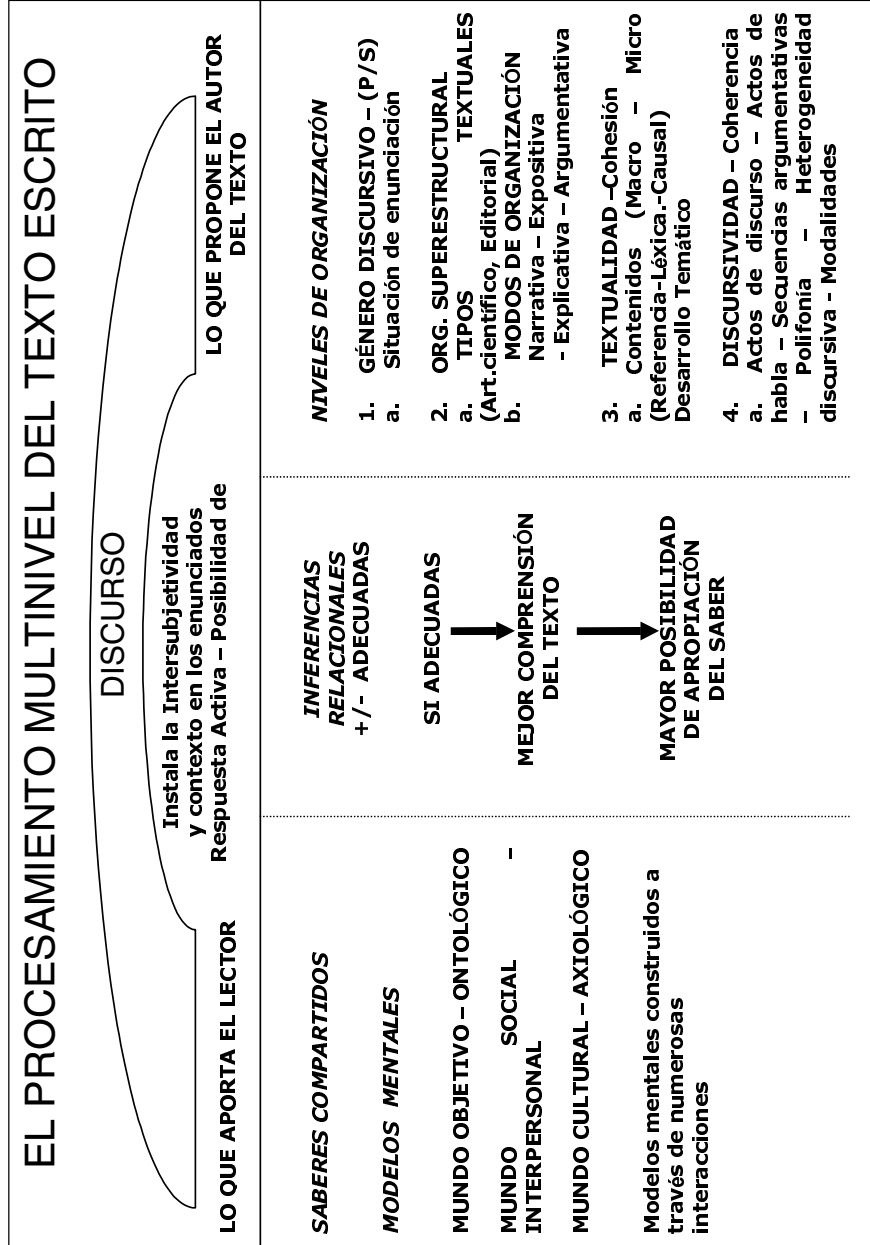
EL PROCESAMIENTO MULTINIVEL DEL TEXTO ESCRITO

DISCURSO

Instala la Intersubjetividad y contexto en los enunciados Respuesta Activa – Posibilidad de

LO QUE APORTA EL LECTOR

LO QUE PROPONE EL AUTOR DEL TEXTO

SABERES COMPARTIDOS

MODELOS MENTALES

MUNDO OBJETIVO – ONTOLÓGICO

MUNDO SOCIAL - INTERPERSONAL

MUNDO CULTURAL – AXIOLÓGICO

Modelos mentales construidos a través de numerosas interacciones

INFERENCIAS RELACIONALES +/- ADECUADAS

SI ADECUADAS

MEJOR COMPRENSIÓN DEL TEXTO

MAYOR POSIBILIDAD DE APROPIACIÓN DEL SABER

NIVELES DE ORGANIZACIÓN

1. GÉNERO DISCURSIVO – (P/S)
a. Situación de enunciación

2. ORG. SUPERESTRUCTURAL
a. TIPOS TEXTUALES (Art.científico, Editorial)
b. MODOS DE ORGANIZACIÓN Narrativa – Expositiva - Explicativa – Argumentativa

3. TEXTUALIDAD –Cohesión
a. Contenidos (Macro – Micro (Referencia-Léxica.-Causal) Desarrollo Temático

4. DISCURSIVIDAD – Coherencia
a. Actos de discurso – Actos de habla – Secuencias argumentativas – Polifonía – Heterogeneidad discursiva - Modalidades